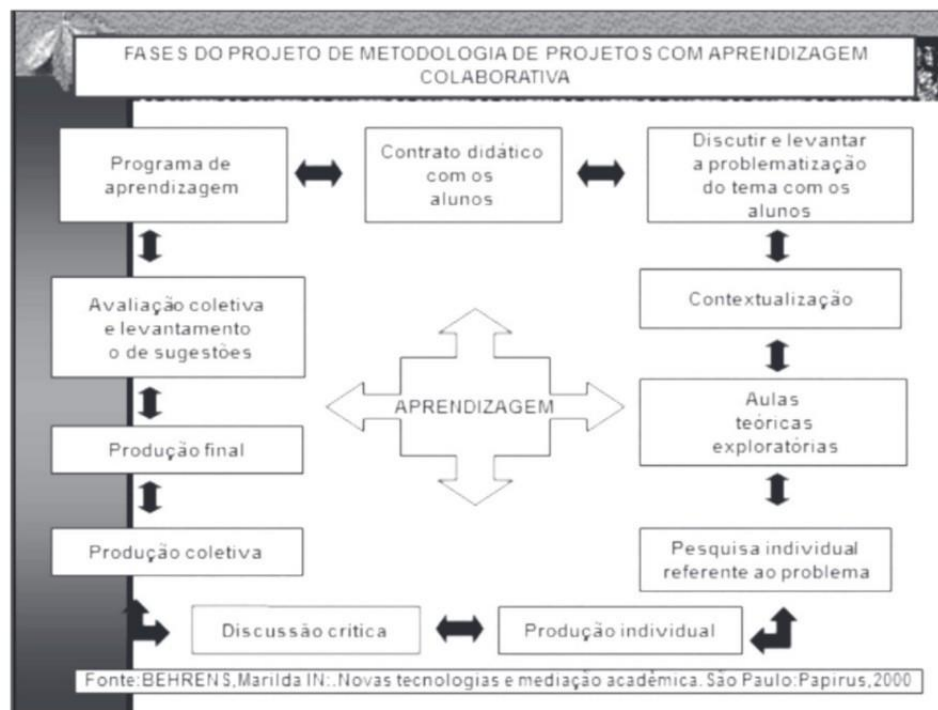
FASES DO PROJETO DE METODOLOGIA DE PROJETOS COM APRENDIZAGEM COLABORATIVA

Programa de aprendizagem

Contrato didático com os alunos

Discutir e levantar a problematização do tema com os alunos

Contextualização

Aulas teóricas exploratórias

Pesquisa individual referente ao problema

Produção individual

Discussão crítica

Produção coletiva

Produção final

Avaliação coletiva e levantamento o de sugestões

APRENDIZAGEM

Fonte:BEHRENS,Marilda IN:.Novas tecnologias e mediação acadêmica. São Paulo:Papirus,2000